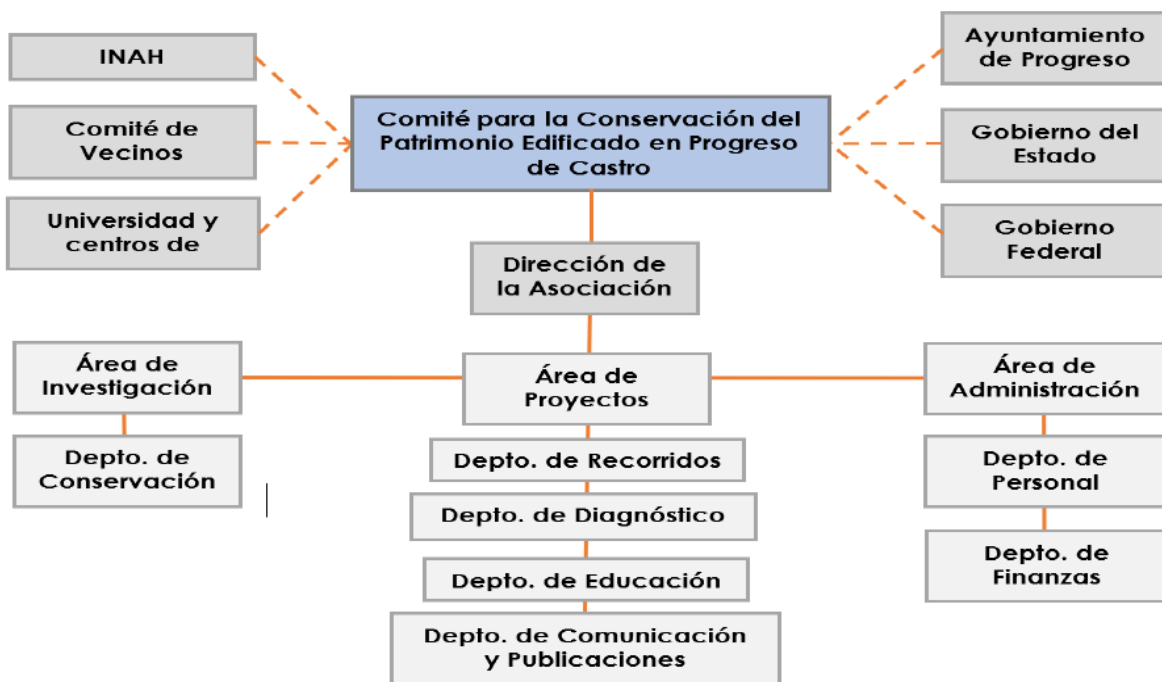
INAH

Comité de Vecinos

Universidad y centros de

Comité para la Conservación del Patrimonio Edificado en Progreso de Castro

Ayuntamiento de Progreso

Gobierno del Estado

Gobierno Federal

Dirección de la Asociación

Área de Investigación

Depto. de Conservación

Área de Proyectos

Depto. de Recorridos

Depto. de Diagnóstico

Depto. de Educación

Depto. de Comunicación y Publicaciones

Área de Administración

Depto. de Personal

Depto. de Finanzas